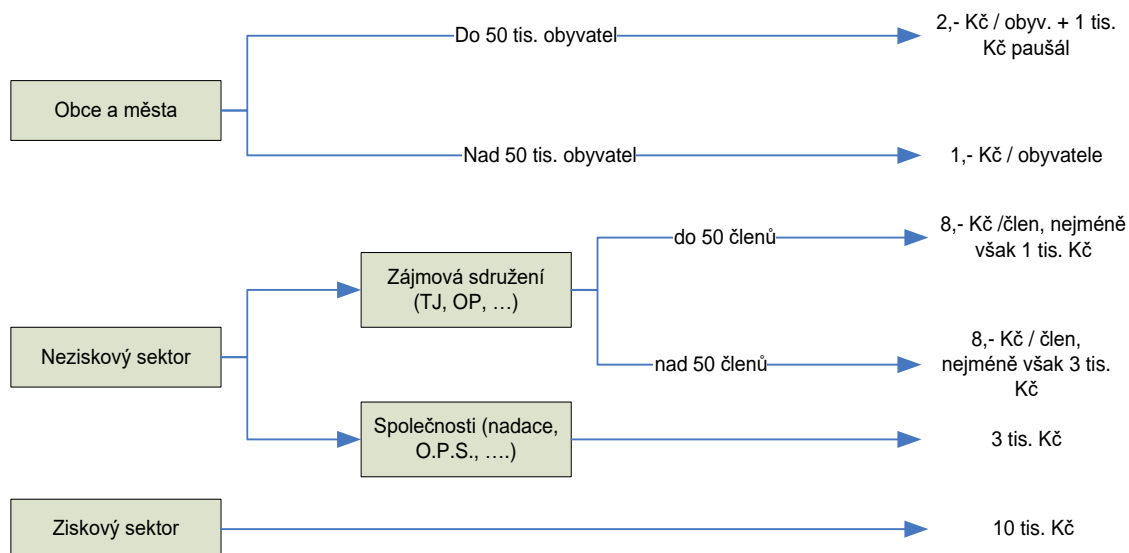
Obce a města

Do 50 tis. obyvatel

2,- Kč / obyv. + 1 tis. Kč paušál

Nad 50 tis. obyvatel

1,- Kč / obyvatele

Neziskový sektor

Zájmová sdružení (TJ, OP, …)

do 50 členů

8,- Kč /člen, nejméně však 1 tis. Kč

nad 50 členů

8,- Kč / člen, nejméně však 3 tis. Kč

Společnosti (nadace, O.P.S., ….)

3 tis. Kč

Ziskový sektor

10 tis. Kč